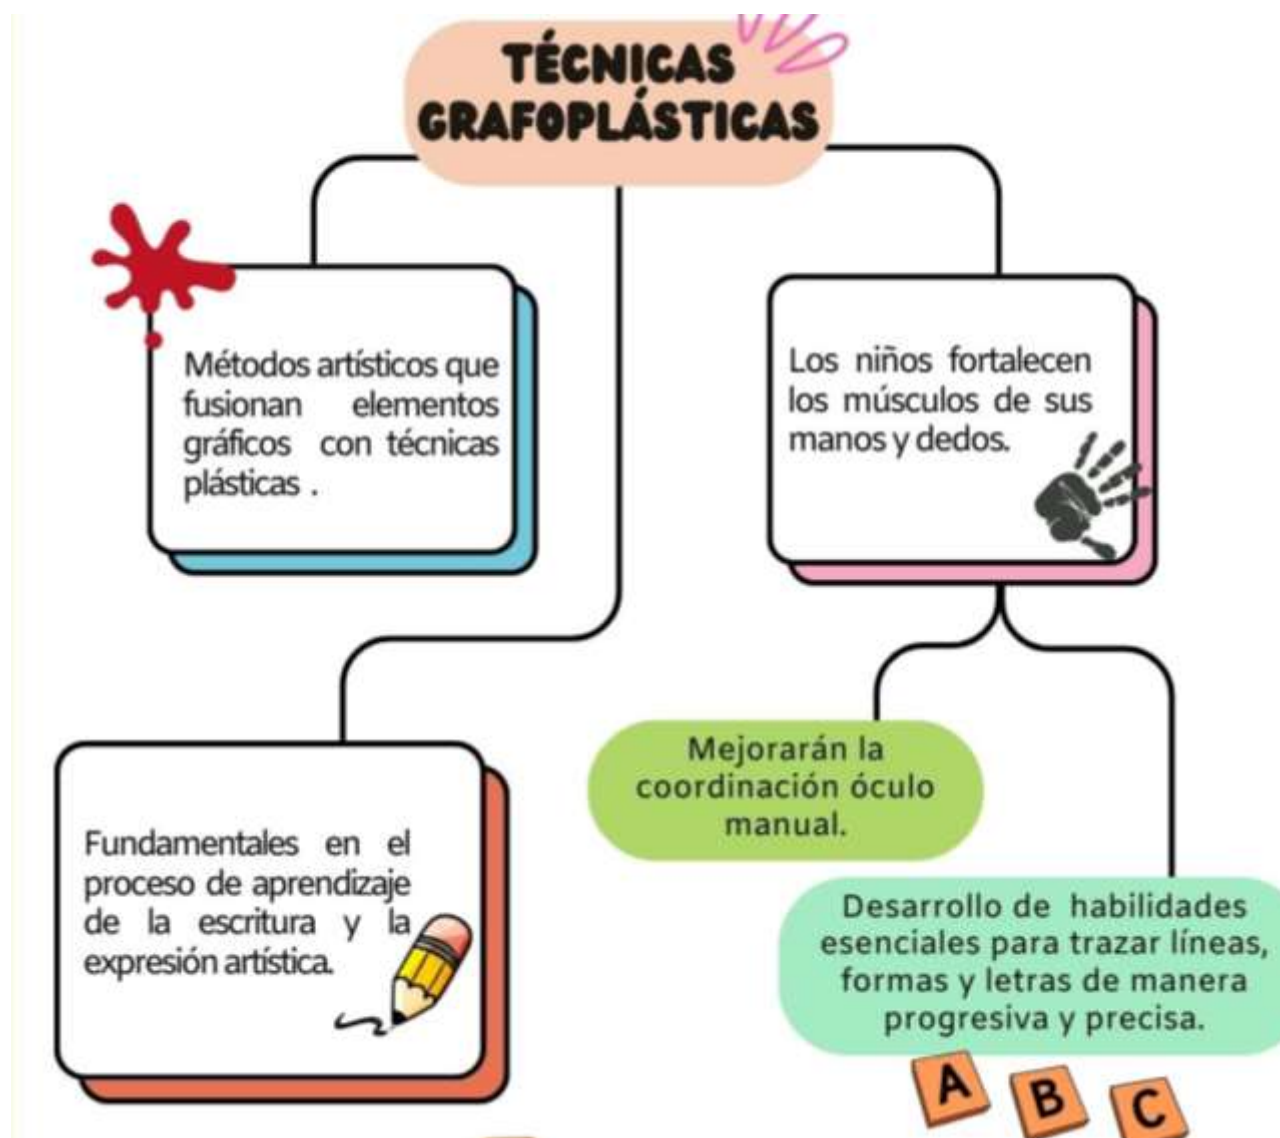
TÉCNICAS GRAFOPLÁSTICAS

Métodos artísticos que fusionan elementos gráficos con técnicas plásticas .

Los niños fortalecen los músculos de sus manos y dedos.

Fundamentales en el proceso de aprendizaje de la escritura y la expresión artística.

Mejorarán la coordinación óculo manual.

Desarrollo de habilidades esenciales para trazar líneas, formas y letras de manera progresiva y precisa.

A B C